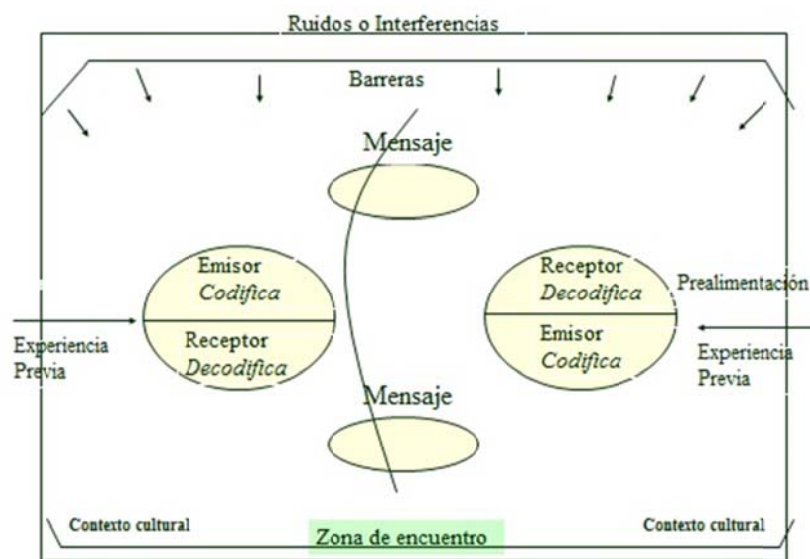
Ruidos o Interferencias

Barreras

Mensaje

Emisor
Codifica

Receptor
Decodifica

Receptor
Decodifica

Emisor
Codifica

Prealimentación

Experiencia Previa

Experiencia Previa

Mensaje

Contexto cultural

Zona de encuentro

Contexto cultural